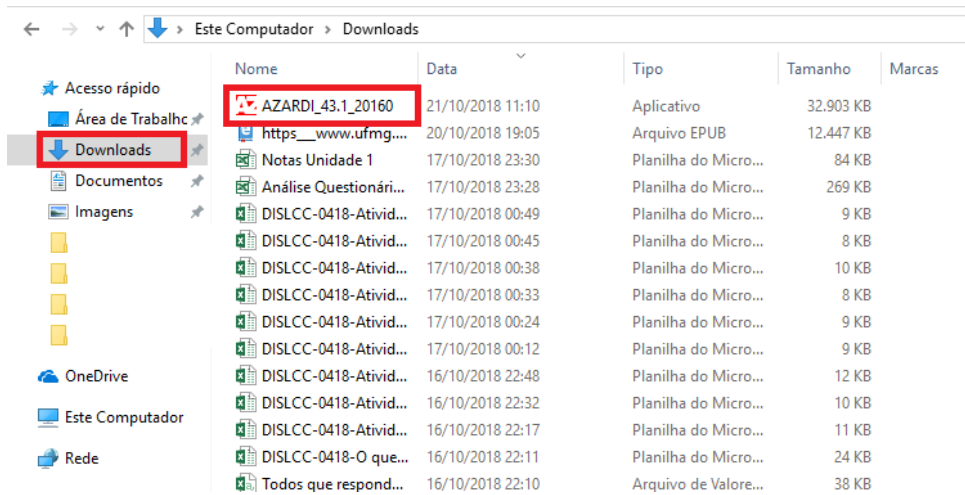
Este Computador › Downloads

Acesso rápido
Área de Trabalho
Downloads
Documentos
Imagens

OneDrive
Este Computador
Rede

| Nome | Data | Tipo | Tamanho | Marcas |
|---|---|---|---|---|
| AZARDI_43.1_20160 | 21/10/2018 11:10 | Aplicativo | 32.903 KB | |
| https___www.ufmg.... | 20/10/2018 19:05 | Arquivo EPUB | 12.447 KB | |
| Notas Unidade 1 | 17/10/2018 23:30 | Planilha do Micro... | 84 KB | |
| Análise Questionári... | 17/10/2018 23:28 | Planilha do Micro... | 269 KB | |
| DISLCC-0418-Ativid... | 17/10/2018 00:49 | Planilha do Micro... | 9 KB | |
| DISLCC-0418-Ativid... | 17/10/2018 00:45 | Planilha do Micro... | 8 KB | |
| DISLCC-0418-Ativid... | 17/10/2018 00:38 | Planilha do Micro... | 10 KB | |
| DISLCC-0418-Ativid... | 17/10/2018 00:33 | Planilha do Micro... | 8 KB | |
| DISLCC-0418-Ativid... | 17/10/2018 00:24 | Planilha do Micro... | 9 KB | |
| DISLCC-0418-Ativid... | 17/10/2018 00:12 | Planilha do Micro... | 9 KB | |
| DISLCC-0418-Ativid... | 16/10/2018 22:48 | Planilha do Micro... | 12 KB | |
| DISLCC-0418-Ativid... | 16/10/2018 22:32 | Planilha do Micro... | 10 KB | |
| DISLCC-0418-Ativid... | 16/10/2018 22:17 | Planilha do Micro... | 11 KB | |
| DISLCC-0418-O que... | 16/10/2018 22:11 | Planilha do Micro... | 24 KB | |
| Todos que respond... | 16/10/2018 22:10 | Arquivo de Valore... | 38 KB | |